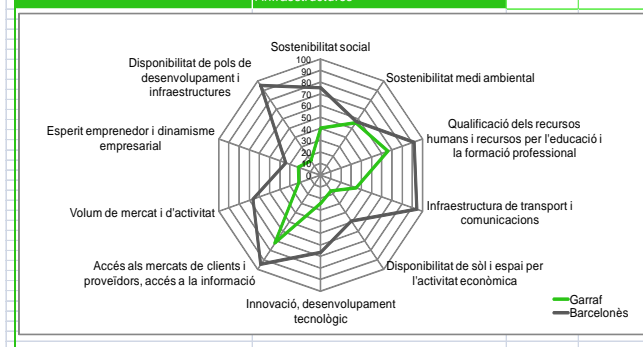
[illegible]

Sostenibilitat social

100
90
80
70
60
50
40
30
20
10
0

Disponibilitat de pols de desenvolupament i infraestructures

Sostenibilitat medi ambiental

Esperit emprenedor i dinamisme empresarial

Qualificació dels recursos humans i recursos per l'educació i la formació professional

Volum de mercat i d'activitat

Infraestructura de transport i comunicacions

Accés als mercats de clients i proveïdors, accés a la informació

Disponibilitat de sòl i espai per l'activitat econòmica

Innovació, desenvolupament tecnològic

Garraf
Barcelonès